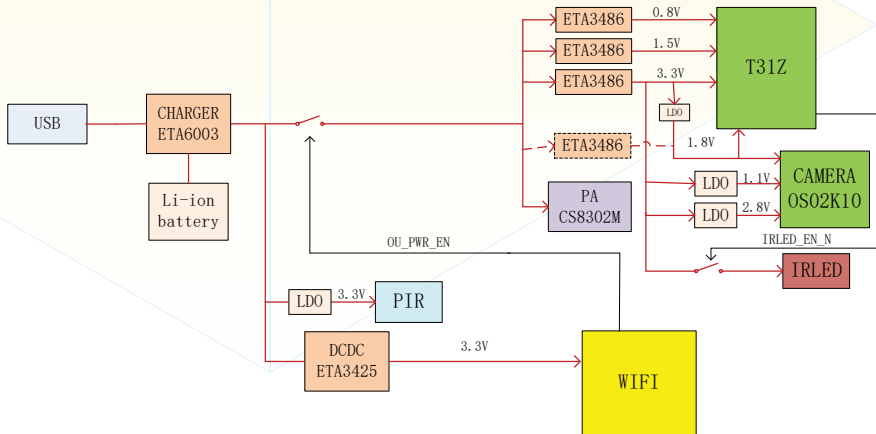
USB

CHARGER
ETA6003

Li-ion
battery

ETA3486 0.8V
ETA3486 1.5V
ETA3486 3.3V
LDO
1.8V
ETA3486

T31Z

PA
CS8302M

LDO 1.1V
LDO 2.8V

CAMERA
OS02K10

IRLED_EN_N
IRLED

OU_PWR_EN

LDO 3.3V
PIR

DCDC
ETA3425

3.3V

WIFI